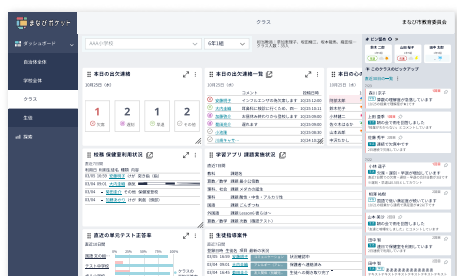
まなびポケット

クラス

まなび市教育委員会

ダッシュボード

自治体全体

学校全体

クラス

生徒

設定

XXX小学校

6年1組

本日の出欠連絡

10月2日（月）

1
欠席

2
遅刻

1
早退

2
その他

本日の出欠連絡一覧

10月2日（月）

コメント

インフルエンザのため欠席します

頭痛のため

遠方の用事のため早退します

通院のため遅刻します

連絡します

校務 保健室利用状況

学習アプリ 課題実施状況

直近の単元テスト正答率

生徒指導案件

ピン留め

このクラスのピックアップ

課題を提出していません

欠席が続いています

理科の課題を確認しました

森川 園子